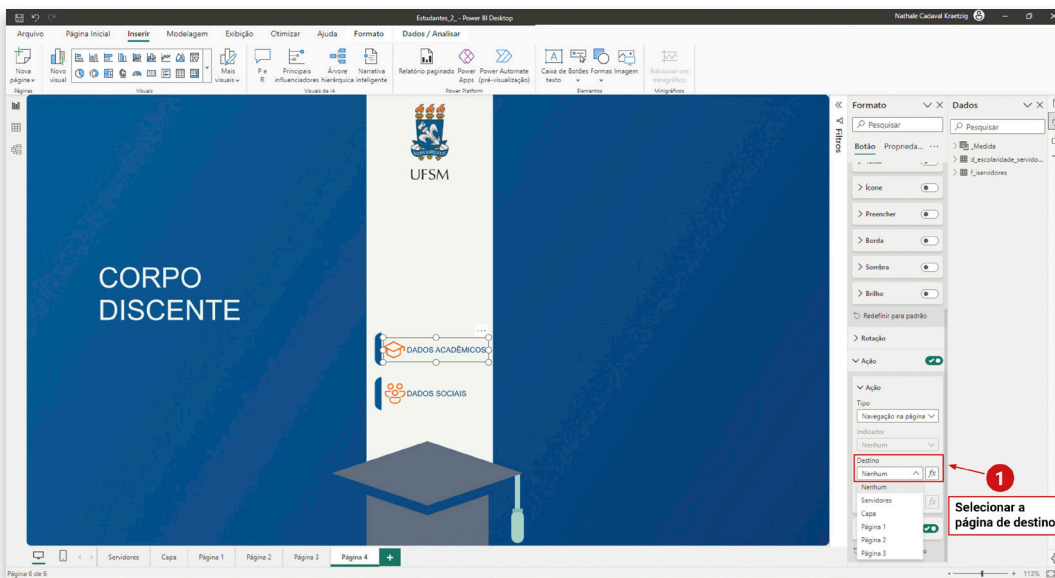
Estudantes_2_ - Power BI Desktop

Nathale Cadaval Kraetzig

Arquivo Página Inicial Inserir Modelagem Exibição Otimizar Ajuda Formato Dados / Analisar

Nova página Páginas

Novo visual Visuais

Mais visuais

P e R

Principais influenciadores

Árvore hierárquica

Narrativa inteligente

Visuais de IA

Relatório paginado

Power Apps

Power Automate (pré-visualização)

Power Platform

Caixa de texto

Botões

Formas

Imagem

Elementos

Adicionar um minigráfico

Minigráficos

Filtros

UFSM

CORPO DISCENTE

DADOS ACADÊMICOS

DADOS SOCIAIS

Formato

Pesquisar

Botão Proprieda...

Ícone

Preencher

Borda

Sombra

Brilho

Redefinir para padrão

Rotação

Ação

Ação

Tipo

Navegação na página

Indicador

Nenhum

Destino

Nenhum

Nenhum

Servidores

Capa

Página 1

Página 2

Página 3

Dados

Pesquisar

_Medida

d_escolaridade_servido...

f_servidores

1

Selecionar a página de destino

Servidores Capa Página 1 Página 2 Página 3 Página 4 +

Página 6 de 6

113%